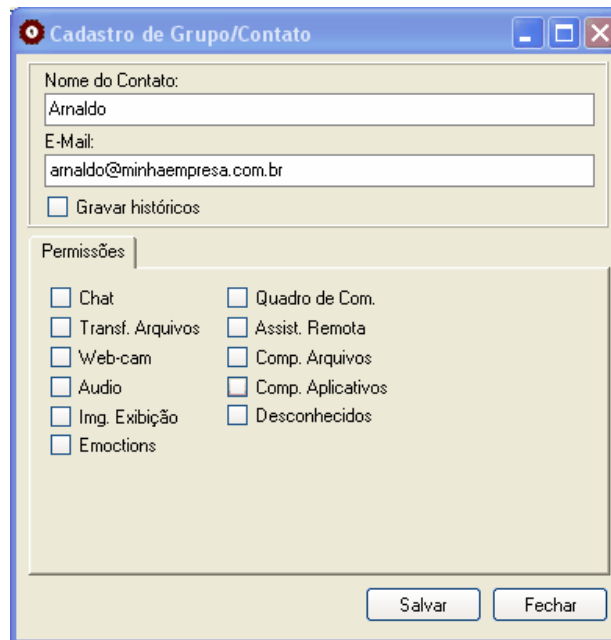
Cadastro de Grupo/Contato

Nome do Contato:
Arnaldo
E-Mail:
arnaldo@minhaempresa.com.br
Gravar históricos

Permissões

Chat
Transf. Arquivos
Web-cam
Audio
Img. Exibição
Emoctions

Quadro de Com.
Assist. Remota
Comp. Arquivos
Comp. Aplicativos
Desconhecidos

Salvar
Fechar